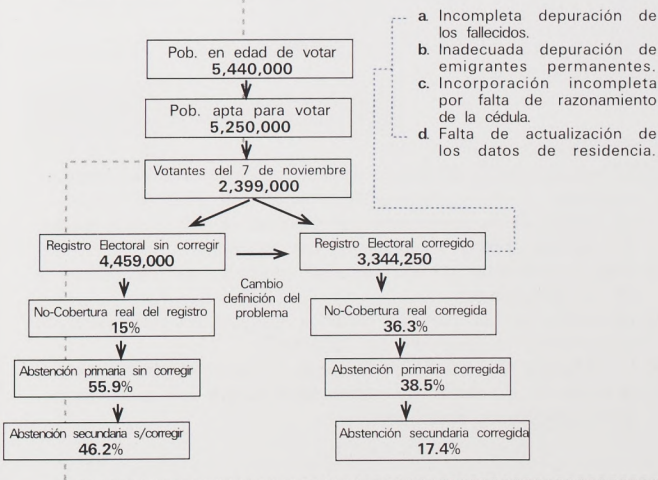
a. Incompleta depuración de los fallecidos.
b. Inadecuada depuración de emigrantes permanentes.
c. Incorporación incompleta por falta de razonamiento de la cédula.
d. Falta de actualización de los datos de residencia.

Pob. en edad de votar
5,440,000

Pob. apta para votar
5,250,000

Votantes del 7 de noviembre
2,399,000

Registro Electoral sin corregir
4,459,000

Registro Electoral corregido
3,344,250

Cambio definición del problema

No-Cobertura real del registro
15%

No-Cobertura real corregida
36.3%

Abstención primaria sin corregir
55.9%

Abstención primaria corregida
38.5%

Abstención secundaria s/corregir
46.2%

Abstención secundaria corregida
17.4%